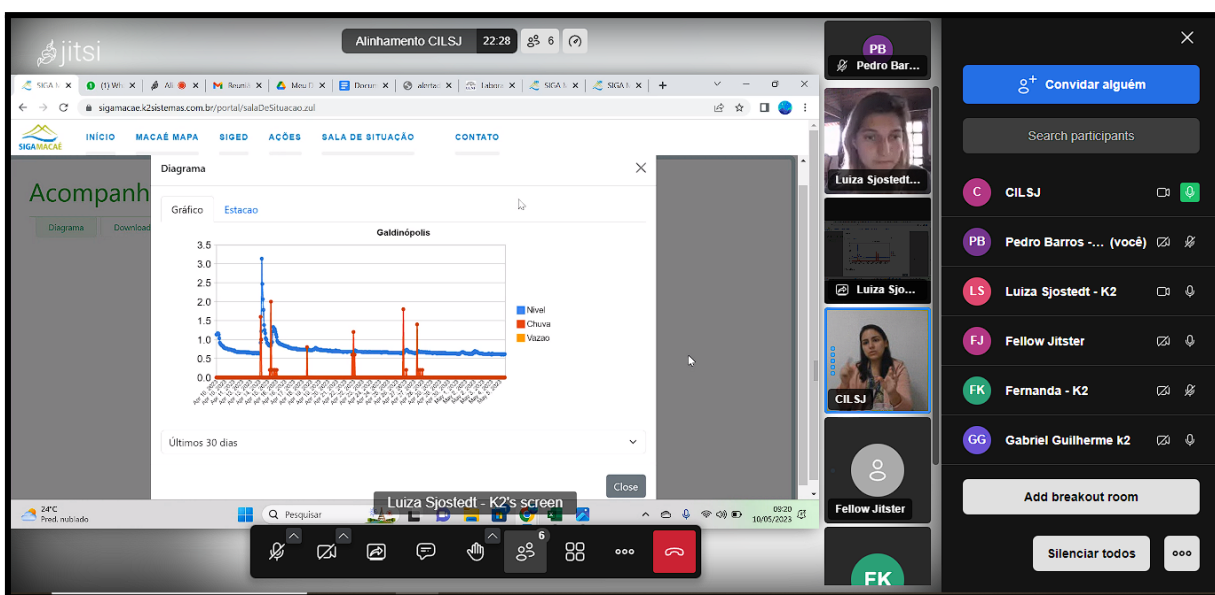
jitsi

Alinhamento CILSJ 22:28 6

SIGA M × (1) Wh × All × Reuni × Meu D × Docum × alertas × Labora × SIGA M × SIGA M × +

sigamacae.k2sistemas.com.br/portal/salaDeSituacao.zul

SIGAMACAÉ INÍCIO MACAÉ MAPA SIGED AÇÕES SALA DE SITUAÇÃO CONTATO

Acompanh

Diagrama Download

Diagrama

Gráfico Estacao

Galdinópolis

3.5
3.0
2.5
2.0
1.5
1.0
0.5
0.0

Nivel
Chuva
Vazao

Últimos 30 dias

Close

24°C Pred. nublado

Pesquisar

09:20 10/05/2023

Luiza Sjostedt - K2's screen

6

PB Pedro Bar...

Luiza Sjostedt...

Luiza Sjo...

CILSJ

Fellow Jitster

FK

Convidar alguém

Search participants

C CILSJ

PB Pedro Barros -... (você)

LS Luiza Sjostedt - K2

FJ Fellow Jitster

FK Fernanda - K2

GG Gabriel Guilherme k2

Add breakout room

Silenciar todos